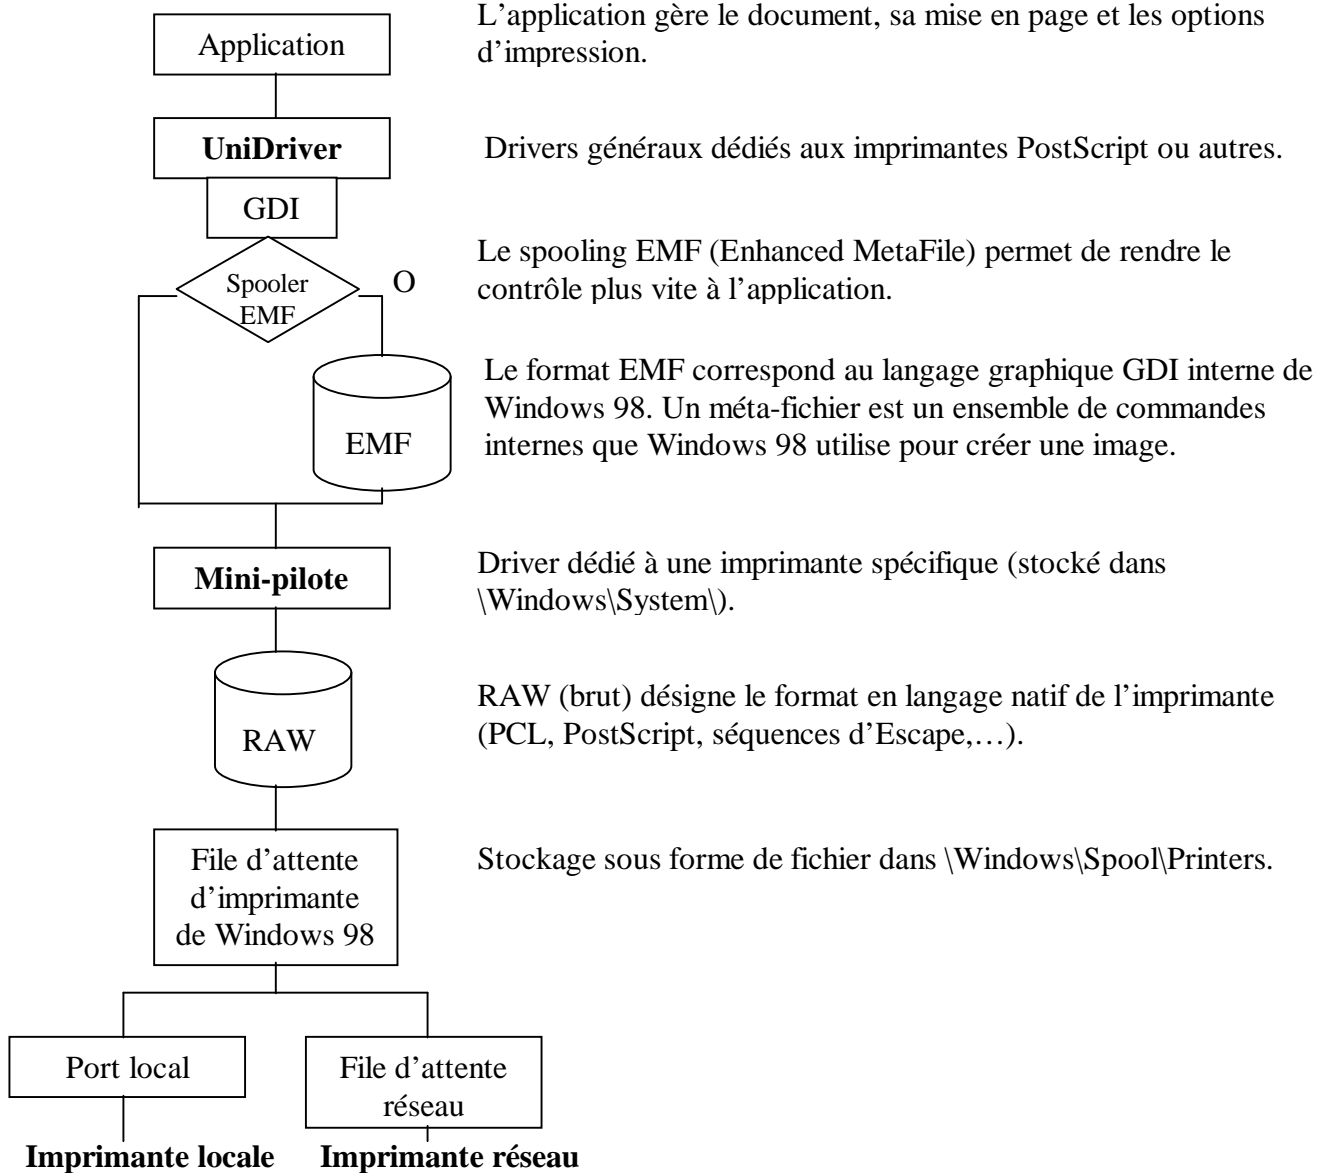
Application

L'application gère le document, sa mise en page et les options d'impression.

UniDriver

Drivers généraux dédiés aux imprimantes PostScript ou autres.

GDI

Spooler EMF

O

Le spooling EMF (Enhanced MetaFile) permet de rendre le contrôle plus vite à l'application.

EMF

Le format EMF correspond au langage graphique GDI interne de Windows 98. Un méta-fichier est un ensemble de commandes internes que Windows 98 utilise pour créer une image.

Mini-pilote

Driver dédié à une imprimante spécifique (stocké dans \Windows\System\).

RAW

RAW (brut) désigne le format en langage natif de l'imprimante (PCL, PostScript, séquences d'Escape,…).

File d'attente d'imprimante de Windows 98

Stockage sous forme de fichier dans \Windows\Spool\Printers.

Port local

File d'attente réseau

Imprimante locale

Imprimante réseau